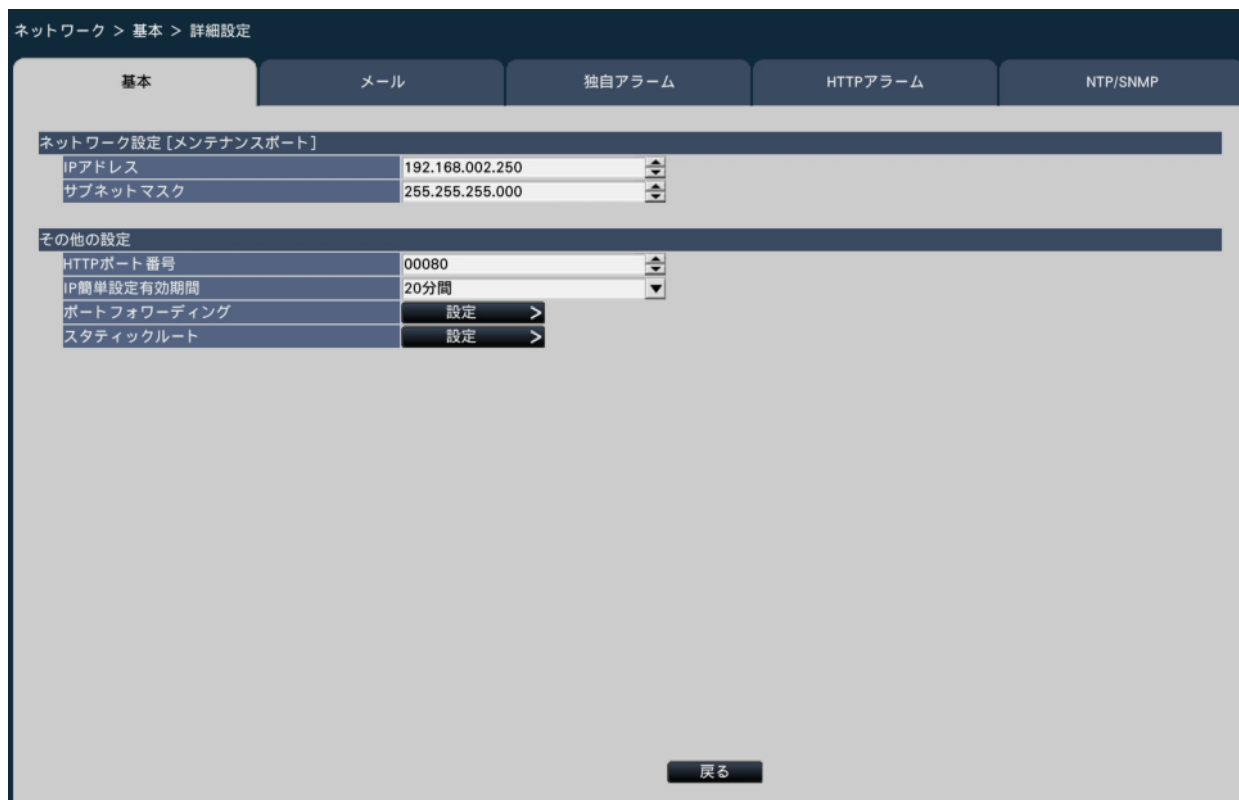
ネットワーク > 基本 > 詳細設定

基本
メール
独自アラーム
HTTPアラーム
NTP/SNMP

ネットワーク設定 [メンテナンスポート]

| | |
|---|---|
| IPアドレス | 192.168.002.250 |
| サブネットマスク | 255.255.255.000 |

その他の設定

| | |
|---|---|
| HTTPポート番号 | 00080 |
| IP簡単設定有効期間 | 20分間 |
| ポートフォワーディング | 設定 > |
| スタティックルート | 設定 > |

戻る